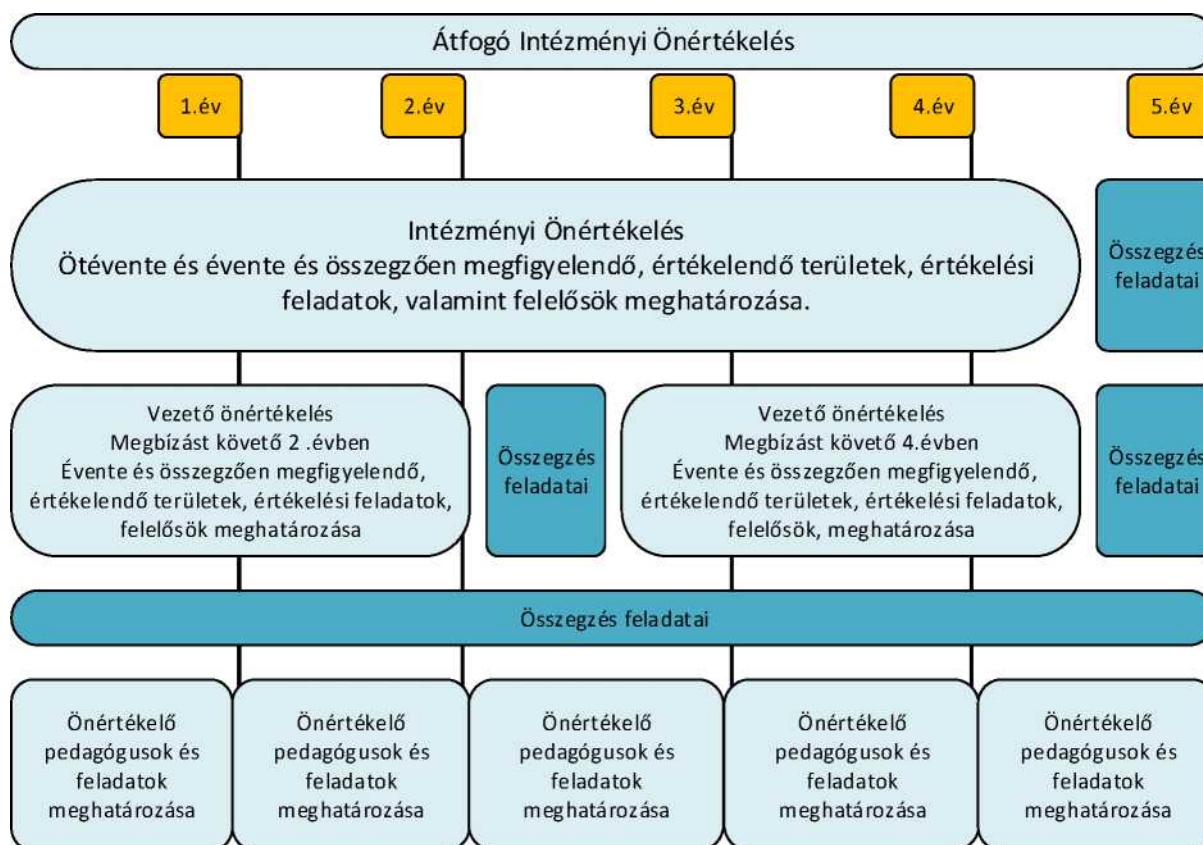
Átfogó Intézményi Önértékelés

1.év

2.év

3.év

4.év

5.év

Intézményi Önértékelés
Ötévente és évente és összegzően megfigyelendő, értékelendő területek, értékelési feladatok, valamint felelősök meghatározása.

Összegzés feladatai

Vezető önértékelés
Megbízást követő 2 .évben
Évente és összegzően megfigyelendő, értékelendő területek, értékelési feladatok, felelősök meghatározása

Összegzés feladatai

Vezető önértékelés
Megbízást követő 4.évben
Évente és összegzően megfigyelendő, értékelendő területek, értékelési feladatok, felelősök, meghatározása

Összegzés feladatai

Összegzés feladatai

Önértékelő pedagógusok és feladatok meghatározása

Önértékelő pedagógusok és feladatok meghatározása

Önértékelő pedagógusok és feladatok meghatározása

Önértékelő pedagógusok és feladatok meghatározása

Önértékelő pedagógusok és feladatok meghatározása